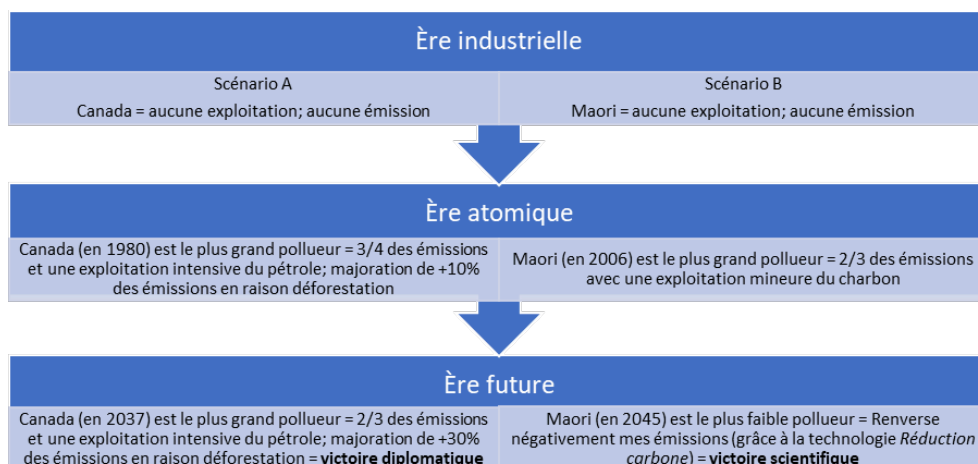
Ère industrielle

| Scénario A | Scénario B |
|---|---|
| Canada = aucune exploitation; aucune émission | Maori = aucune exploitation; aucune émission |

Ère atomique

| | |
|---|---|
| Canada (en 1980) est le plus grand pollueur = 3/4 des émissions et une exploitation intensive du pétrole; majoration de +10% des émissions en raison déforestation | Maori (en 2006) est le plus grand pollueur = 2/3 des émissions avec une exploitation mineure du charbon |

Ère future

| | |
|---|---|
| Canada (en 2037) est le plus grand pollueur = 2/3 des émissions et une exploitation intensive du pétrole; majoration de +30% des émissions en raison déforestation = **victoire diplomatique** | Maori (en 2045) est le plus faible pollueur = Renverse négativement mes émissions (grâce à la technologie *Réduction carbone*) = **victoire scientifique** |